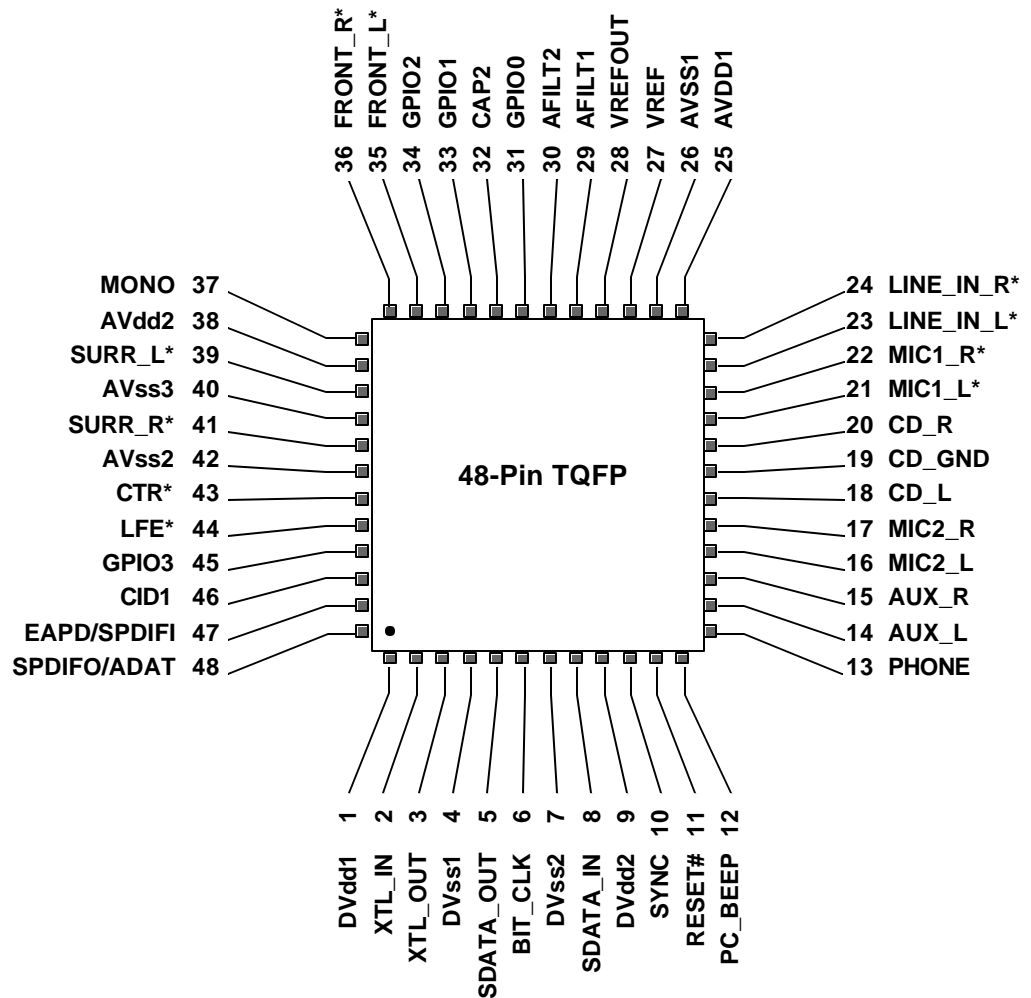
FRONT_R* 36
FRONT_L* 35
GPIO2 34
GPIO1 33
CAP2 32
GPIO0 31
AFILT2 30
AFILT1 29
VREFOUT 28
VREF 27
AVSS1 26
AVDD1 25

MONO 37
AVdd2 38
SURR_L* 39
AVss3 40
SURR_R* 41
AVss2 42
CTR* 43
LFE* 44
GPIO3 45
CID1 46
EAPD/SPDIFI 47
SPDIFO/ADAT 48

48-Pin TQFP

24 LINE_IN_R*
23 LINE_IN_L*
22 MIC1_R*
21 MIC1_L*
20 CD_R
19 CD_GND
18 CD_L
17 MIC2_R
16 MIC2_L
15 AUX_R
14 AUX_L
13 PHONE

1 DVdd1
2 XTL_IN
3 XTL_OUT
4 DVss1
5 SDATA_OUT
6 BIT_CLK
7 DVss2
8 SDATA_IN
9 DVdd2
10 SYNC
11 RESET#
12 PC_BEEP